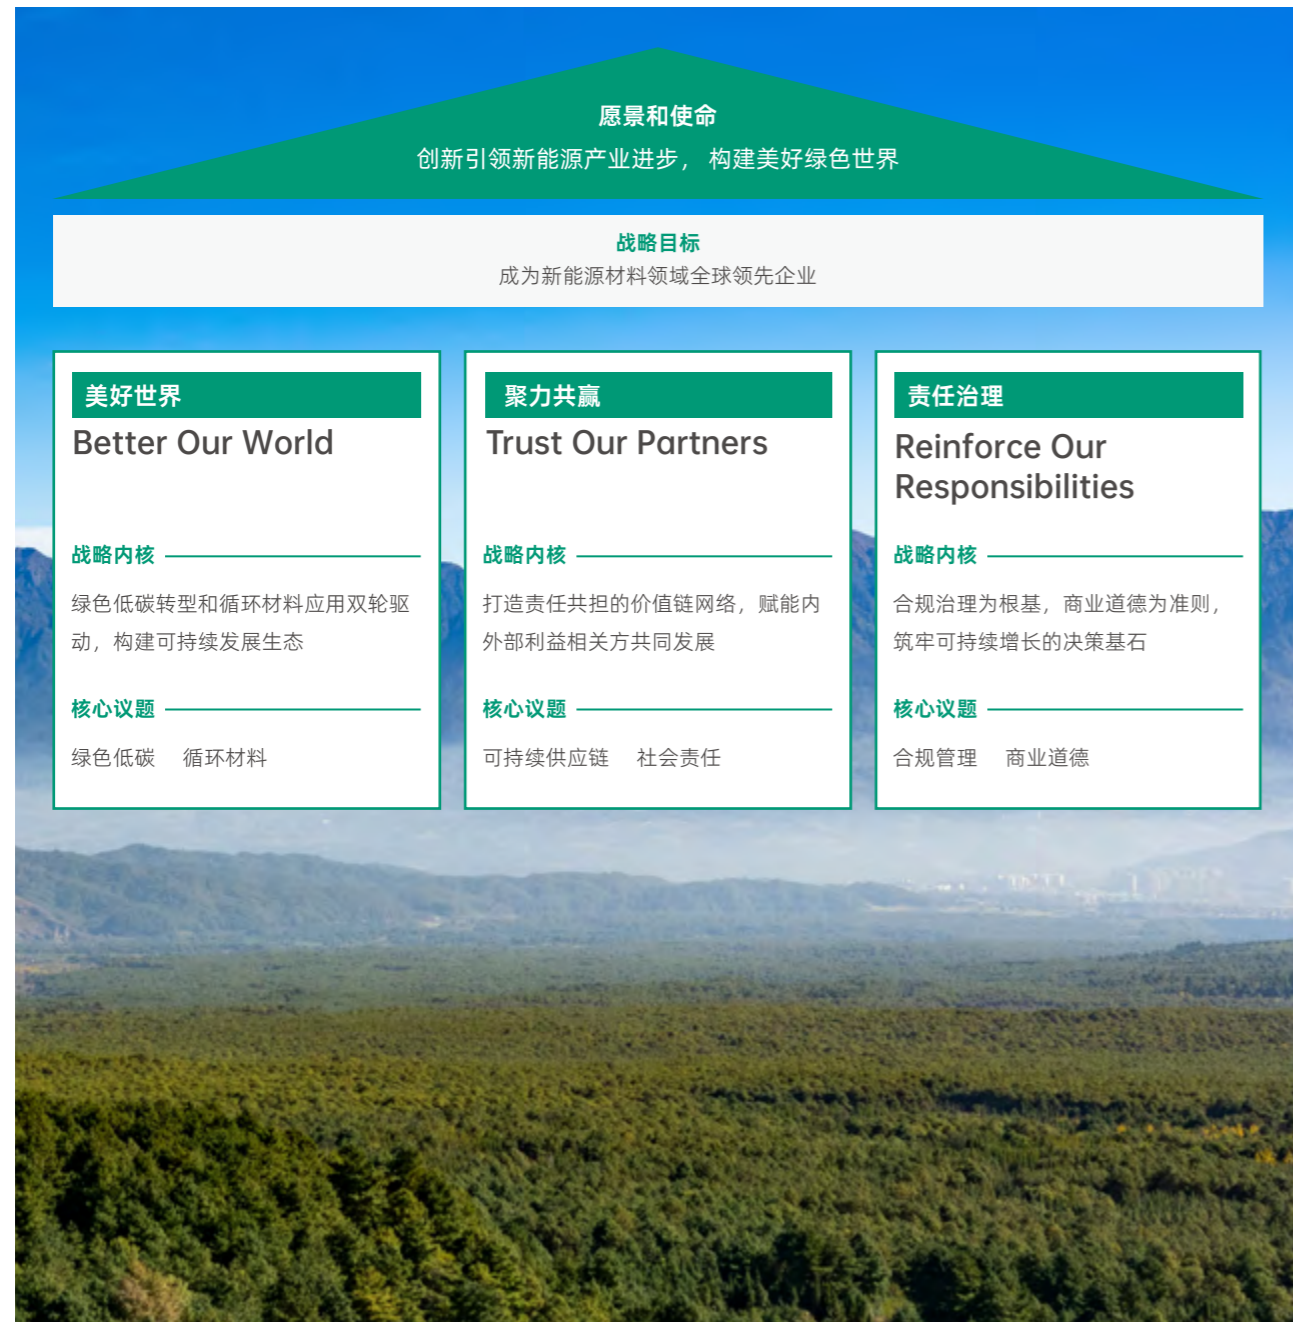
愿景和使命

创新引领新能源产业进步， 构建美好绿色世界

战略目标

成为新能源材料领域全球领先企业

美好世界

Better Our World

战略内核

绿色低碳转型和循环材料应用双轮驱动，构建可持续发展生态

核心议题

绿色低碳 循环材料

聚力共赢

Trust Our Partners

战略内核

打造责任共担的价值链网络，赋能内外部利益相关方共同发展

核心议题

可持续供应链 社会责任

责任治理

Reinforce Our Responsibilities

战略内核

合规治理为根基，商业道德为准则，筑牢可持续增长的决策基石

核心议题

合规管理 商业道德